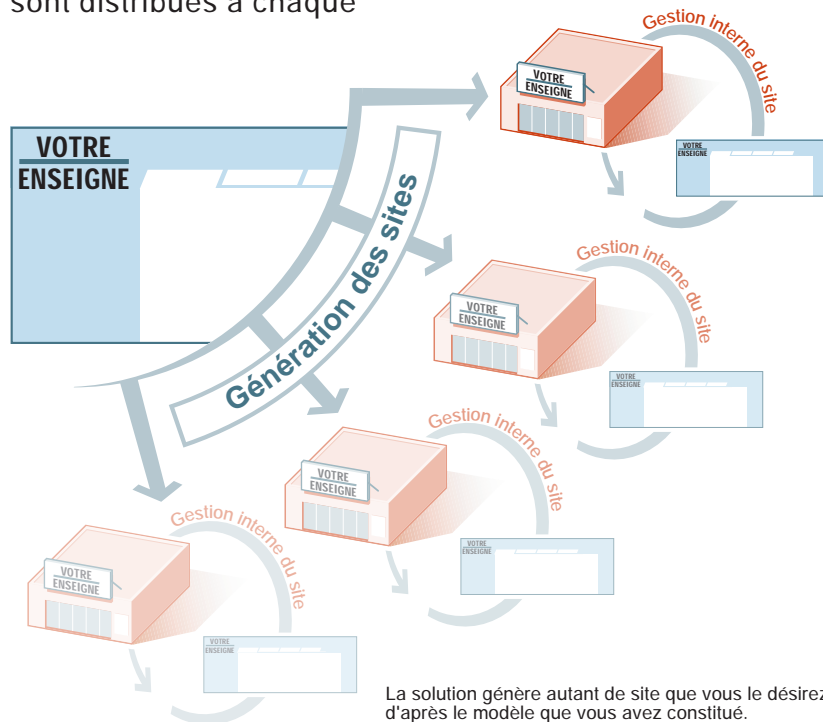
sont distribués à chaque

VOTRE ENSEIGNE

Génération des sites

Gestion interne du site

VOTRE ENSEIGNE

VOTRE ENSEIGNE

Gestion interne du site

VOTRE ENSEIGNE

VOTRE ENSEIGNE

Gestion interne du site

VOTRE ENSEIGNE

VOTRE ENSEIGNE

Gestion interne du site

VOTRE ENSEIGNE

VOTRE ENSEIGNE

La solution génère autant de site que vous le désirez d'après le modèle que vous avez constitué.